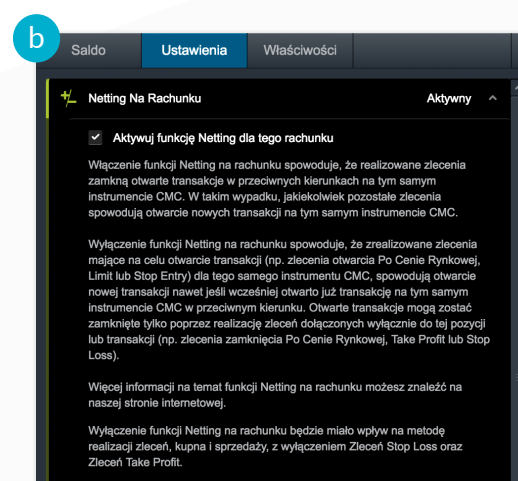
b

Saldo | Ustawienia | Właściwości

Netting Na Rachunku Aktywny

Aktywuj funkcję Netting dla tego rachunku

Włączenie funkcji Netting na rachunku spowoduje, że realizowane zlecenia zamkną otwarte transakcje w przeciwnych kierunkach na tym samym instrumencie CMC. W takim wypadku, jakiekolwiek pozostałe zlecenia spowodują otwarcie nowych transakcji na tym samym instrumencie CMC.

Wyłączenie funkcji Netting na rachunku spowoduje, że zrealizowane zlecenia mające na celu otwarcie transakcji (np. zlecenia otwarcia Po Cenie Rynkowej, Limit lub Stop Entry) dla tego samego instrumentu CMC, spowodują otwarcie nowej transakcji nawet jeśli wcześniej otwarto już transakcję na tym samym instrumencie CMC w przeciwnym kierunku. Otwarte transakcje mogą zostać zamknięte tylko poprzez realizację zleceń dołączonych wyłącznie do tej pozycji lub transakcji (np. zlecenia zamknięcia Po Cenie Rynkowej, Take Profit lub Stop Loss).

Więcej informacji na temat funkcji Netting na rachunku możesz znaleźć na naszej stronie internetowej.

Wyłączenie funkcji Netting na rachunku będzie miało wpływ na metodę realizacji zleceń, kupna i sprzedaży, z wyłączeniem Zleceń Stop Loss oraz Zleceń Take Profit.